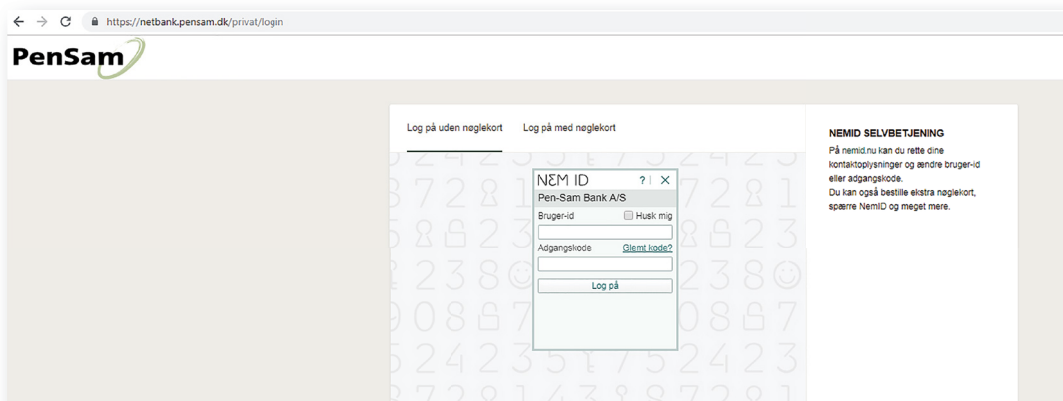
https://netbank.pensam.dk/privat/login

PenSam

Log på uden nøglekort

Log på med nøglekort

NƎM ID ? | ✕

Pen-Sam Bank A/S

Bruger-id

Husk mig

Adgangskode

Glemt kode?

Log på

NEMID SELVBETJENING

På nemid.nu kan du rette dine kontaktoplysninger og ændre bruger-id eller adgangskode.

Du kan også bestille ekstra nøglekort, spærre NemID og meget mere.